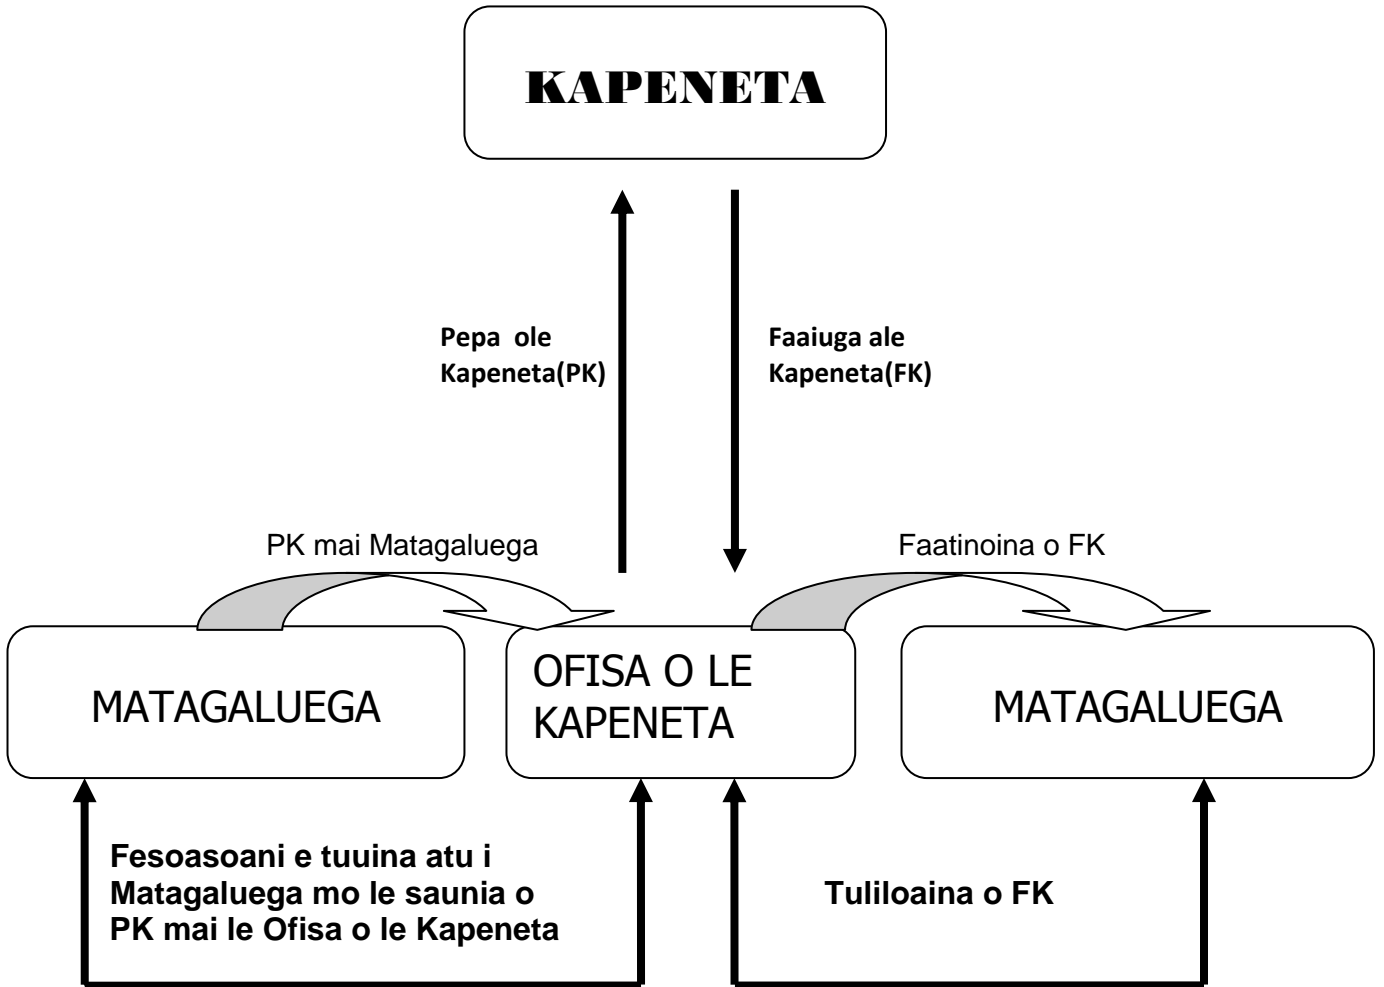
KAPENETA

Pepa ole Kapeneta(PK)

Faaiuga ale Kapeneta(FK)

PK mai Matagaluega

Faatinoina o FK

MATAGALUEGA

OFISA O LE KAPENETA

MATAGALUEGA

Fesoasoani e tuuina atu i Matagaluega mo le saunia o PK mai le Ofisa o le Kapeneta

Tuliloaina o FK